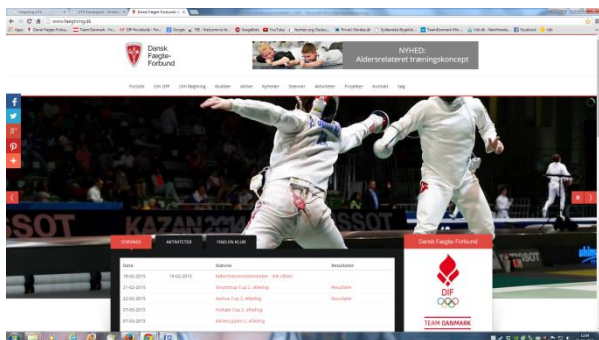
www.faegtning.dk

Dansk Fægte-Forbund

NYHED:
Aldersrelateret træningskoncept

Forside
Om DFF
Om fægtning
Klubber
Aktiv
Nyheder
Stævner
Aktiviteter
Projekter
Kontakt
Søg

KAZAN 2014

STÆVNER
AKTIVITETER
FIND EN KLUB

| Dato | | Stævne | Resultater |
|---|---|---|---|
| 18-02-2015 | 19-02-2015 | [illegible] | |
| 21-02-2015 | | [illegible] Cup 2. afdeling | Resultater |
| 22-02-2015 | | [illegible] Cup 2. afdeling | Resultater |
| 07-03-2015 | | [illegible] Cup 2. afdeling | |
| 07-03-2015 | | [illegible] 2. afdeling | |

Dansk Fægte-Forbund

DIF

TEAM DANMARK